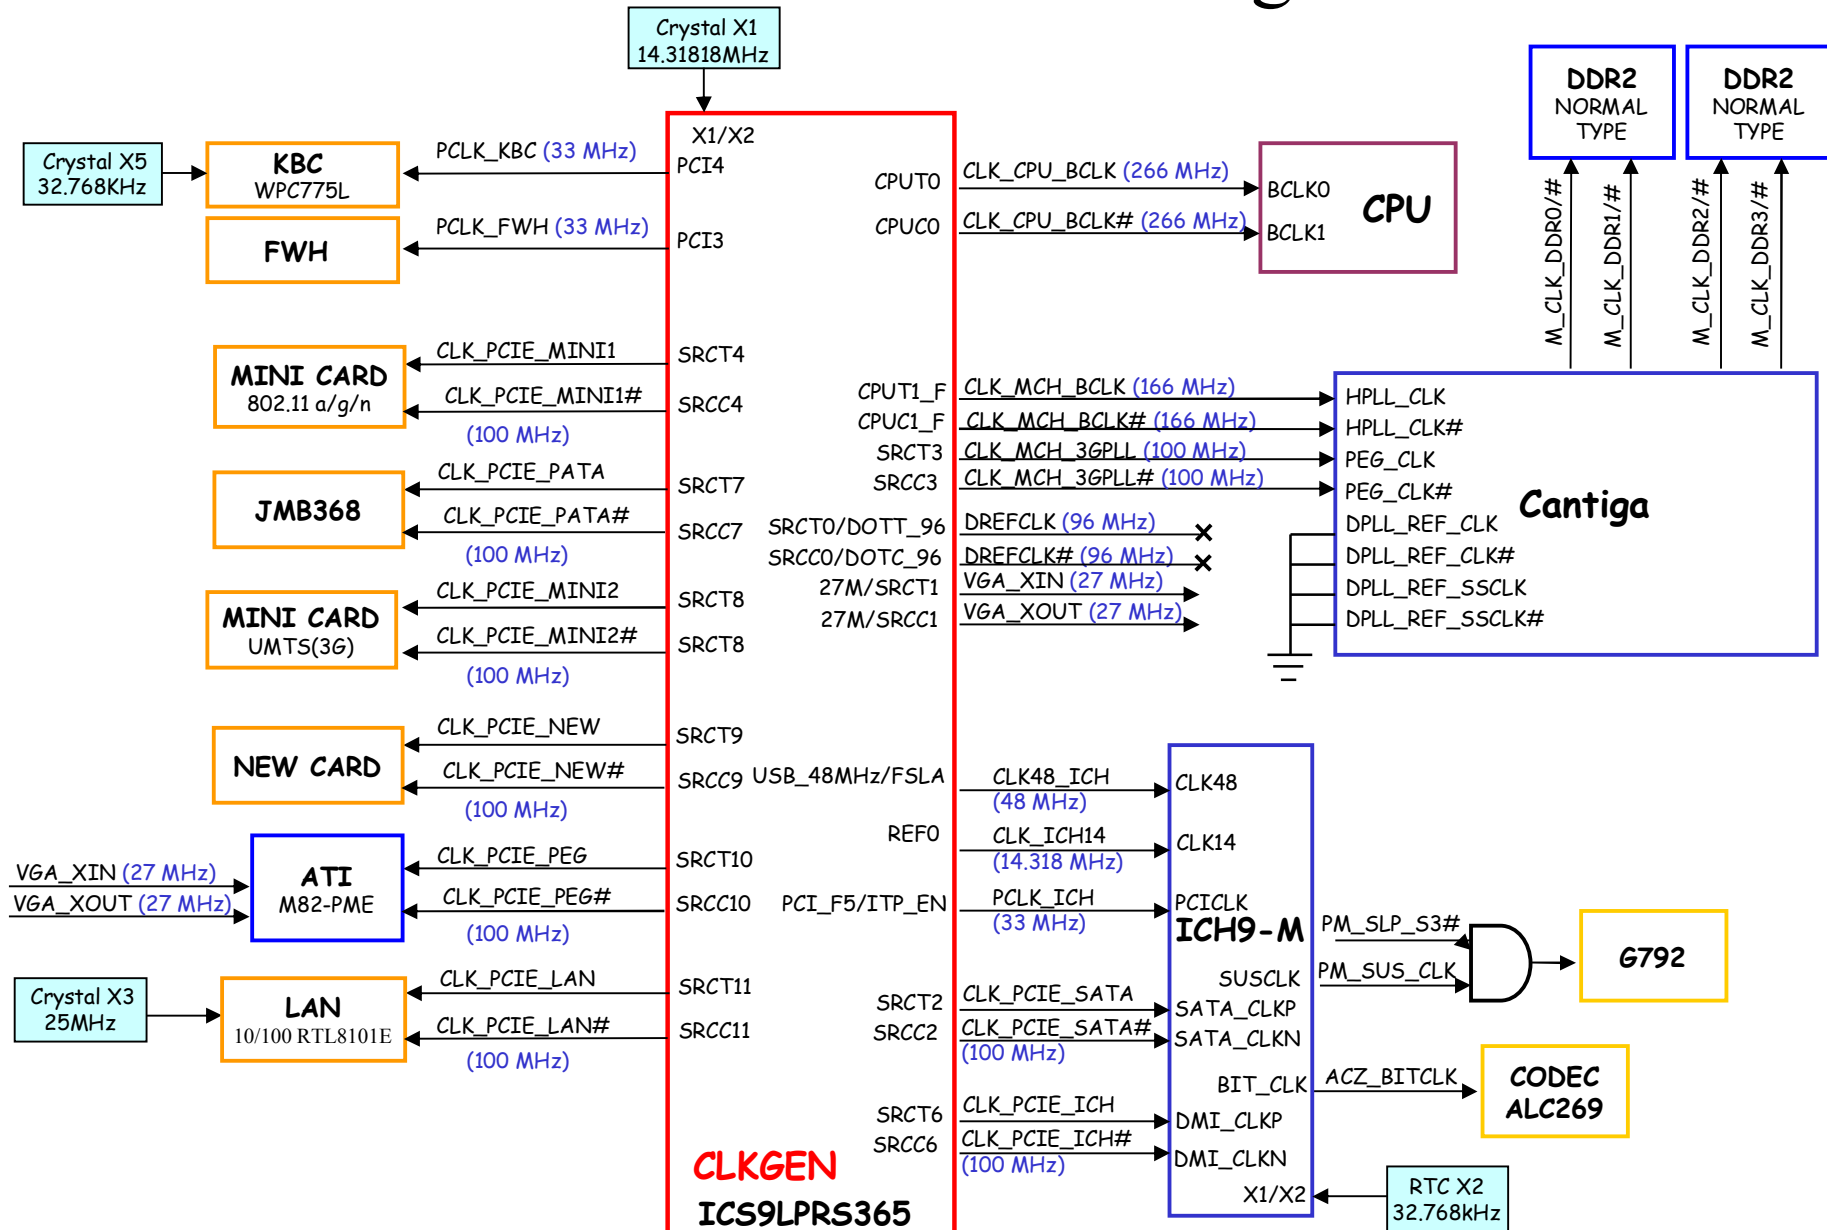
Crystal X1
14.31818MHz

X1/X2

DDR2
NORMAL
TYPE

DDR2
NORMAL
TYPE

Crystal X5
32.768KHz

KBC
WPC775L

PCLK_KBC (33 MHz)

PCI4

CPUT0

CLK_CPU_BCLK (266 MHz)

BCLK0

CPU

FWH

PCLK_FWH (33 MHz)

PCI3

CPUC0

CLK_CPU_BCLK# (266 MHz)

BCLK1

M_CLK_DDR0/#

M_CLK_DDR1/#

M_CLK_DDR2/#

M_CLK_DDR3/#

MINI CARD
802.11 a/g/n

CLK_PCIE_MINI1

SRCT4

CLK_PCIE_MINI1#

SRCC4

(100 MHz)

CPUT1_F

CLK_MCH_BCLK (166 MHz)

HPLL_CLK

CPUC1_F

CLK_MCH_BCLK# (166 MHz)

HPLL_CLK#

SRCT3

CLK_MCH_3GPLL (100 MHz)

PEG_CLK

SRCC3

CLK_MCH_3GPLL# (100 MHz)

PEG_CLK#

JMB368

CLK_PCIE_PATA

SRCT7

CLK_PCIE_PATA#

SRCC7

(100 MHz)

SRCT0/DOTT_96

DREFCLK (96 MHz)

DPLL_REF_CLK

Cantiga

SRCC0/DOTC_96

DREFCLK# (96 MHz)

DPLL_REF_CLK#

27M/SRCT1

VGA_XIN (27 MHz)

DPLL_REF_SSCLK

27M/SRCC1

VGA_XOUT (27 MHz)

DPLL_REF_SSCLK#

MINI CARD
UMTS(3G)

CLK_PCIE_MINI2

SRCT8

CLK_PCIE_MINI2#

SRCT8

(100 MHz)

NEW CARD

CLK_PCIE_NEW

SRCT9

CLK_PCIE_NEW#

SRCC9

USB_48MHz/FSLA

CLK48_ICH
(48 MHz)

CLK48

(100 MHz)

REF0

CLK_ICH14
(14.318 MHz)

CLK14

VGA_XIN (27 MHz)

VGA_XOUT (27 MHz)

ATI
M82-PME

CLK_PCIE_PEG

SRCT10

CLK_PCIE_PEG#

SRCC10

PCI_F5/ITP_EN

PCLK_ICH
(33 MHz)

PCICLK

ICH9-M

PM_SLP_S3#

G792

(100 MHz)

PM_SUS_CLK

SUSCLK

Crystal X3
25MHz

LAN
10/100 RTL8101E

CLK_PCIE_LAN

SRCT11

SRCT2

CLK_PCIE_SATA

SATA_CLKP

CLK_PCIE_LAN#

SRCC11

SRCC2

CLK_PCIE_SATA#
(100 MHz)

SATA_CLKN

(100 MHz)

BIT_CLK

ACZ_BITCLK

CODEC
ALC269

SRCT6

CLK_PCIE_ICH

DMI_CLKP

SRCC6

CLK_PCIE_ICH#
(100 MHz)

DMI_CLKN

CLKGEN

X1/X2

RTC X2
32.768kHz

ICS9LPRS365